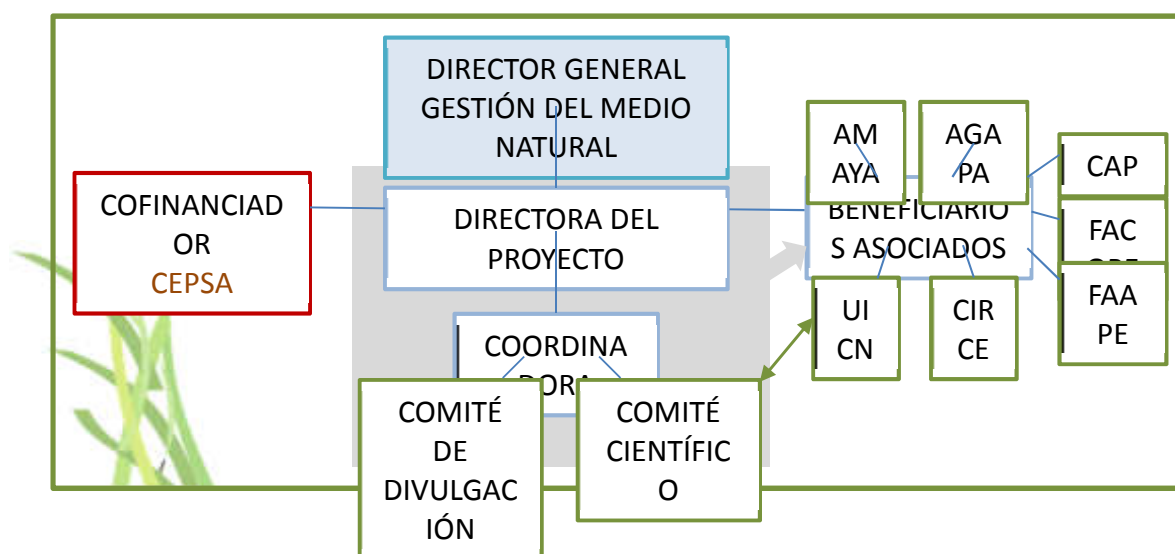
DIRECTOR GENERAL GESTIÓN DEL MEDIO NATURAL

COFINANCIADOR CEPSA

DIRECTORA DEL PROYECTO

AM AYA

AGA PA

CAP

BENEFICIARIOS ASOCIADOS

FAC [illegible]

FAA PE

UI CN

CIR CE

COORDINA DORA

COMITÉ DE DIVULGACIÓN

COMITÉ CIENTÍFICO